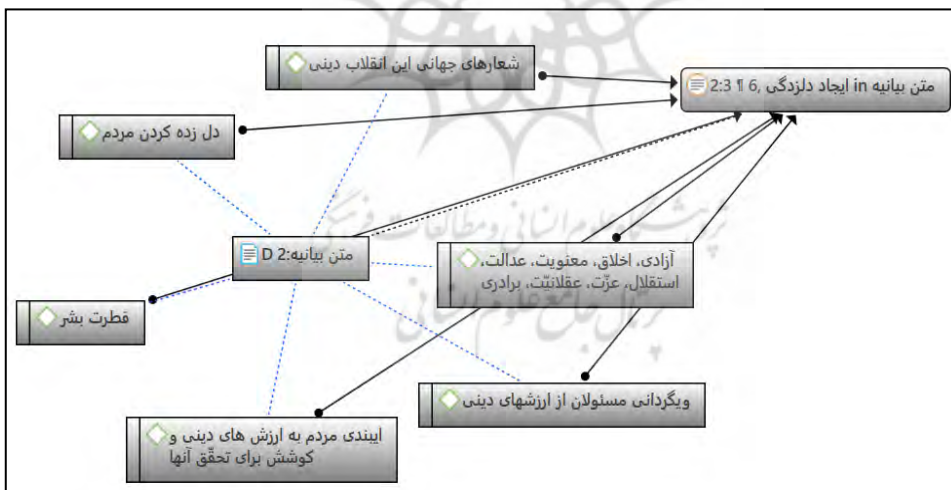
شعارهای جهانی این انقلاب دینی

2:3 ¶ 6, ایجاد دلزدگی in متن بیانیه

دل زده کردن مردم

D 2:متن بیانیه

آزادی، اخلاق، معنویت، عدالت، استقلال، عزّت، عقلانیّت، برادری

فطرت بشر

ویگردانی مسئولان از ارزشهای دینی

ایبندی مردم به ارزش های دینی و کوشش برای تحقّق آنها